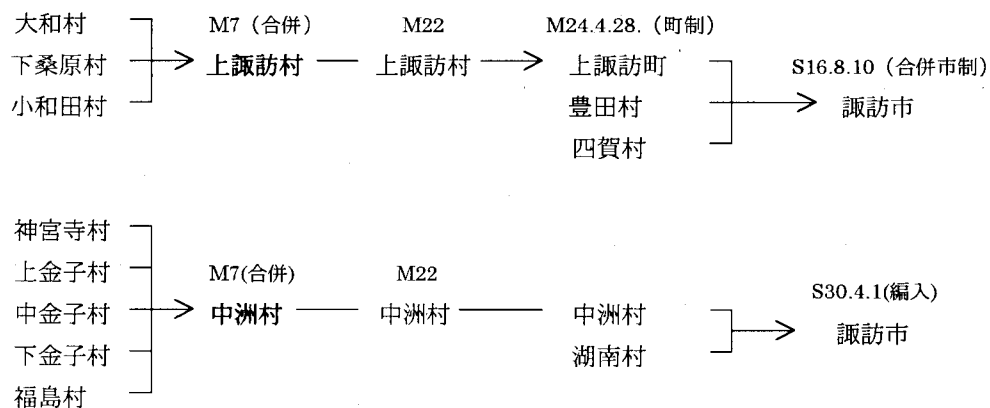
大和村
下桑原村
小和田村

M7（合併）
上諏訪村

M22
上諏訪村

M24.4.28.（町制）
上諏訪町
豊田村
四賀村

S16.8.10（合併市制）
諏訪市

神宮寺村
上金子村
中金子村
下金子村
福島村

M7(合併)
中洲村

M22
中洲村

中洲村
湖南村

S30.4.1(編入)
諏訪市